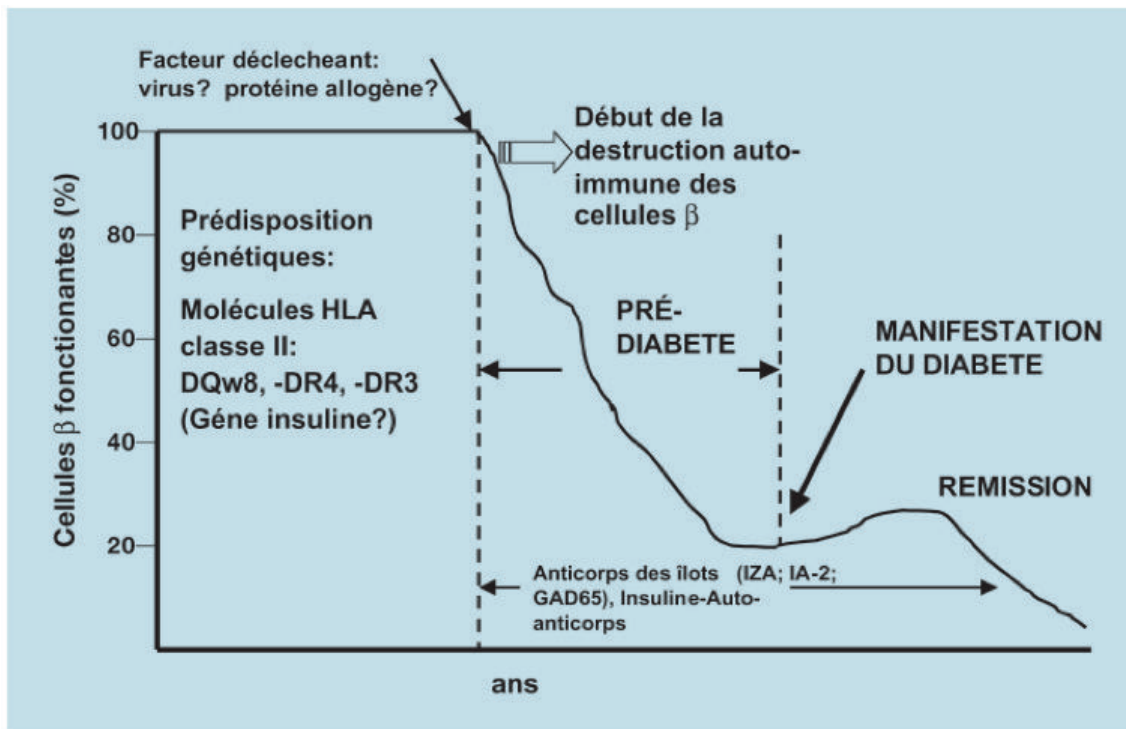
Facteur déclecheant: virus? protéine allogène?

Début de la destruction auto-immune des cellules $\beta$

100

80

60

40

20

Cellules $\beta$ fonctionantes (%)

Prédisposition génétiques:

Molécules HLA classe II: DQw8, -DR4, -DR3 (Géne insuline?)

PRÉ-DIABETE

MANIFESTATION DU DIABETE

REMISSION

Anticorps des îlots (IZA; IA-2; GAD65), Insuline-Auto-anticorps

ans